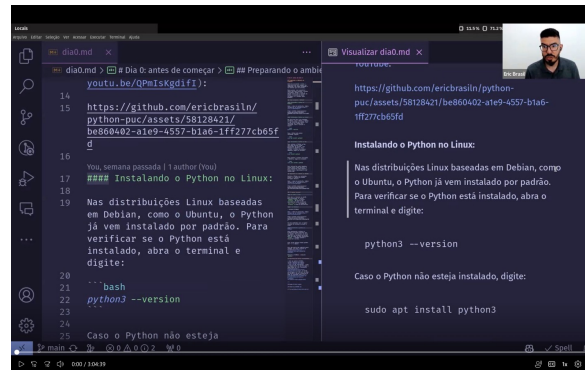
Locais
Arquivo Editar Seleção Ver Acessar Executar Terminal Ajuda

dia0.md ×
dia0.md > # Dia 0: antes de começar > ## Preparando o ambi

youtu.be/QPmIsKgdifI):
14
15 https://github.com/ericbrasiln/python-puc/assets/58128421/be860402-a1e9-4557-b1a6-1ff277cb65fd
16
You, semana passada | 1 author (You)
17 #### Instalando o Python no Linux:
18
19 Nas distribuições Linux baseadas em Debian, como o Ubuntu, o Python já vem instalado por padrão. Para verificar se o Python está instalado, abra o terminal e digite:
20
21 ```bash
22 python3 --version
23 ```
24
25 Caso o Python não esteja

Visualizar dia0.md ×

YouTube:

https://github.com/ericbrasiln/python-puc/assets/58128421/be860402-a1e9-4557-b1a6-1ff277cb65fd

Instalando o Python no Linux:

Nas distribuições Linux baseadas em Debian, como o Ubuntu, o Python já vem instalado por padrão. Para verificar se o Python está instalado, abra o terminal e digite:

python3 --version

Caso o Python não esteja instalado, digite:

sudo apt install python3

Eric Brasil

main ⊗ 0 ⚠ 0 ⓘ 2 ⓦ 0 ✓ Spell

0:00 / 3:04:39 1x